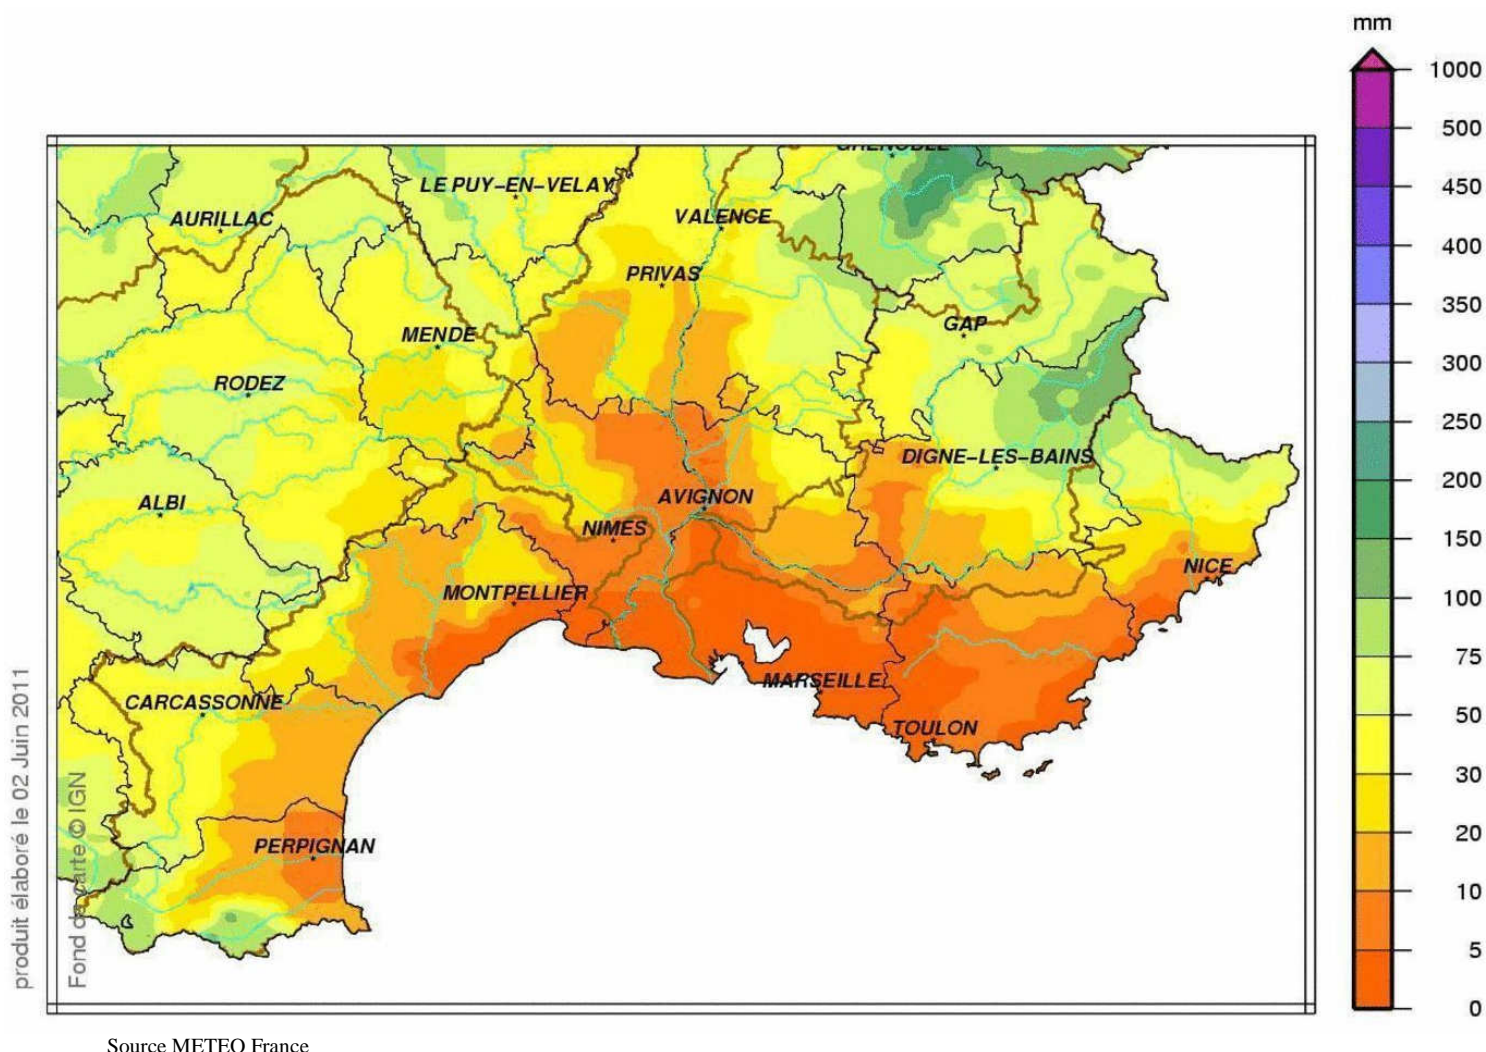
mm
1000
500
450
400
350
300
250
200
150
100
75
50
30
20
10
5
0

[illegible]
LE PUY-EN-VELAY
AURILLAC
VALENCE
PRIVAS
MENDE
GAP
RODEZ
DIGNE-LES-BAINS
AVIGNON
ALBI
NIMES
NICE
MONTPELLIER
MARSEILLE
CARCASSONNE
TOULON
PERPIGNAN

produit élaboré le 02 Juin 2011
Fond de carte © IGN

Source METEO France